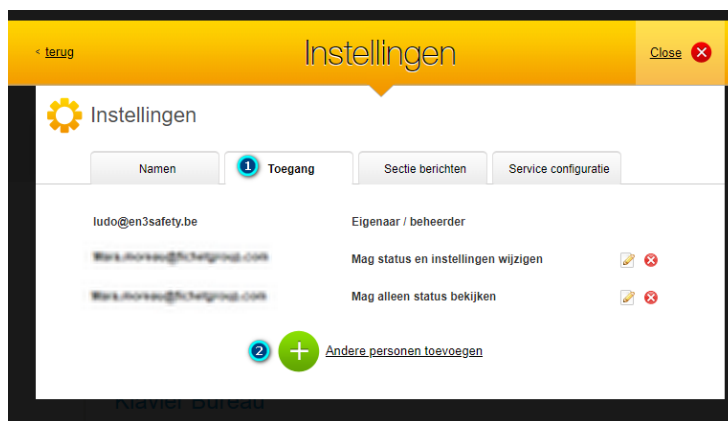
< terug

Instellingen

Close

Instellingen

Namen

1 Toegang

Sectie berichten

Service configuratie

ludo@en3safety.be

Eigenaar / beheerder

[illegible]

Mag status en instellingen wijzigen

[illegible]

Mag alleen status bekijken

2 Andere personen toevoegen

Klavier Bureau